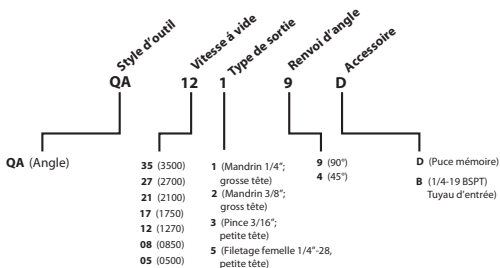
Style d'outil
Vitesse à vide
Type de sortie
Renvoi d'angle
Accessoire

QA 12 1 9 D

QA (Angle)

35 (3500)
27 (2700)
21 (2100)
17 (1750)
12 (1270)
08 (0850)
05 (0500)

1 (Mandrin 1/4"; grosse tête)
2 (Mandrin 3/8"; gross tête)
3 (Pince 3/16"; petite tête)
5 (Filetage femelle 1/4"-28, petite tête)

9 (90°)
4 (45°)

D (Puce mémoire)
B (1/4-19 BSPT) Tuyau d'entrée)